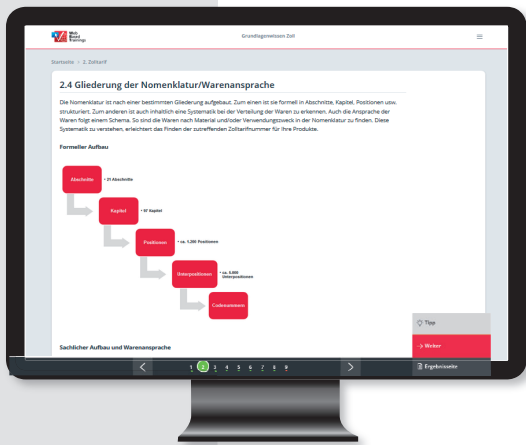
Web Based Trainings

Grundlagenwissen Zoll

Startseite > 2. Zolltarif

2.4 Gliederung der Nomenklatur/Warenansprache

Die Nomenklatur ist nach einer bestimmten Gliederung aufgebaut. Zum einen ist sie formell in Abschnitte, Kapitel, Positionen usw. strukturiert. Zum anderen ist auch inhaltlich eine Systematik bei der Verteilung der Waren zu erkennen. Auch die Ansprache der Waren folgt einem Schema. So sind die Waren nach Material und/oder Verwendungszweck in der Nomenklatur zu finden. Diese Systematik zu verstehen, erleichtert das Finden der zutreffenden Zolltarifnummer für Ihre Produkte.

Formeller Aufbau

Abschnitte • 21 Abschnitte

Kapitel • 97 Kapitel

Positionen • ca. 1.200 Positionen

Unterpositionen • ca. 5.000 Unterpositionen

Codenummern

Sachlicher Aufbau und Warenansprache

Tipp

→ Weiter

Ergebnisseite

1 2 3 4 5 6 7 8 9